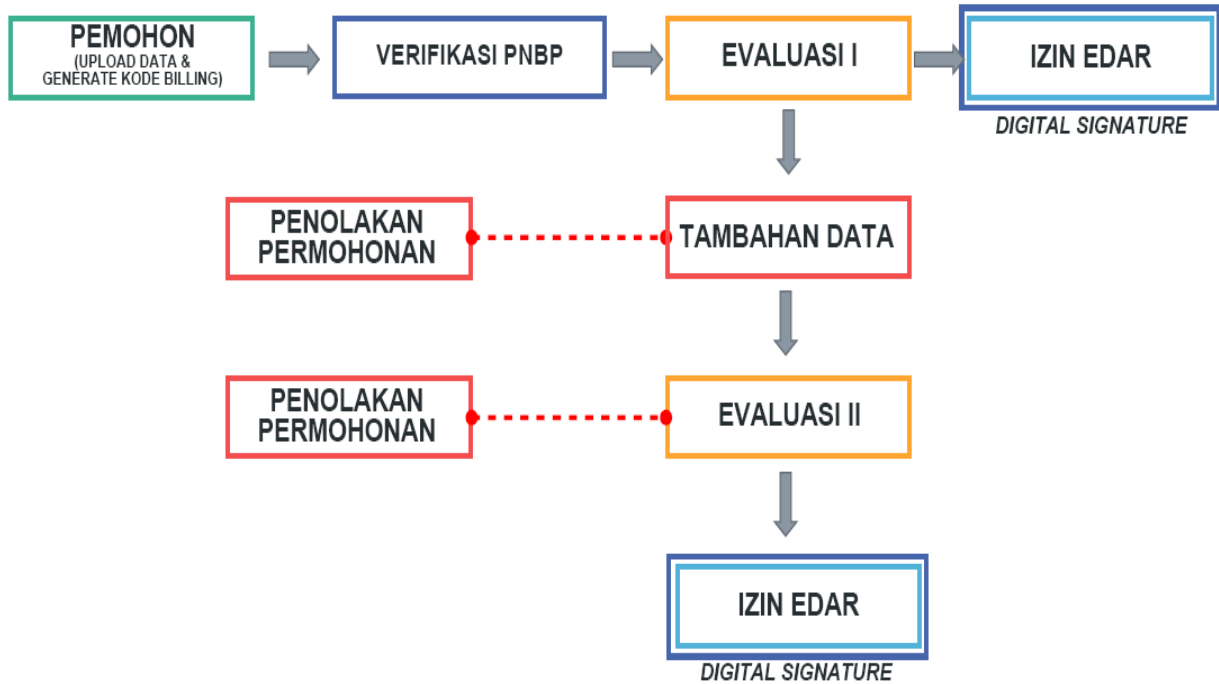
PEMOHON
(UPLOAD DATA & GENERATE KODE BILLING)

VERIFIKASI PNBP

EVALUASI I

IZIN EDAR

DIGITAL SIGNATURE

PENOLAKAN PERMOHONAN

TAMBAHAN DATA

PENOLAKAN PERMOHONAN

EVALUASI II

IZIN EDAR

DIGITAL SIGNATURE